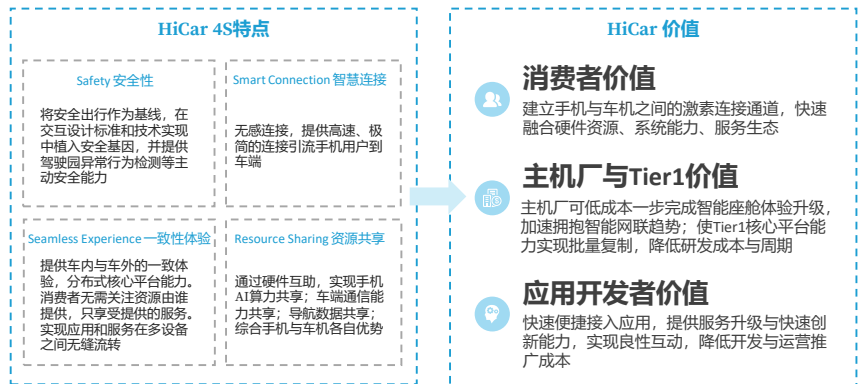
HiCar 4S特点

Safety 安全性

将安全出行作为基线，在交互设计标准和技术实现中植入安全基因，并提供驾驶园异常行为检测等主动安全能力

Smart Connection 智慧连接

无感连接，提供高速、极简的连接引流手机用户到车端

Seamless Experience 一致性体验

提供车内与车外的一致体验，分布式核心平台能力。消费者无需关注资源由谁提供，只享受提供的服务。实现应用和服务在多设备之间无缝流转

Resource Sharing 资源共享

通过硬件互助，实现手机AI算力共享；车端通信能力共享；导航数据共享；综合手机与车机各自优势

HiCar 价值

消费者价值

建立手机与车机之间的激素连接通道，快速融合硬件资源、系统能力、服务生态

主机厂与Tier1价值

主机厂可低成本一步完成智能座舱体验升级，加速拥抱智能网联趋势；使Tier1核心平台能力实现批量复制，降低研发成本与周期

应用开发者价值

快速便捷接入应用，提供服务升级与快速创新能力，实现良性互动，降低开发与运营推广成本